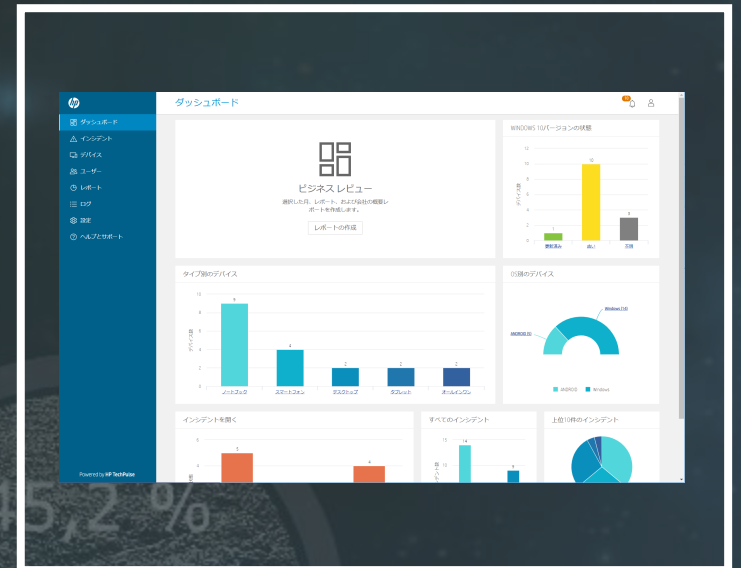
ダッシュボード

ダッシュボード
インシデント
デバイス
ユーザー
レポート
ログ
設定
ヘルプとサポート

Powered by HP TechPulse

ビジネス レビュー
選択した月、レポート、および会社の概要レポートを作成します。
レポートの作成

WINDOWS 10バージョンの状態
12
10
8
6
4
2
0
1
10
3
更新済み
古い
不明

タイプ別のデバイス
10
8
6
4
2
0
9
4
2
2
2
ノートブック
スマートフォン
デスクトップ
タブレット
オールインワン

OS別のデバイス
Windows (13)
ANDROID (5)
ANDROID
Windows

インシデントを開く
6
5
4
すべてのインシデント
15
14
5
上位10件のインシデント

45,2 %